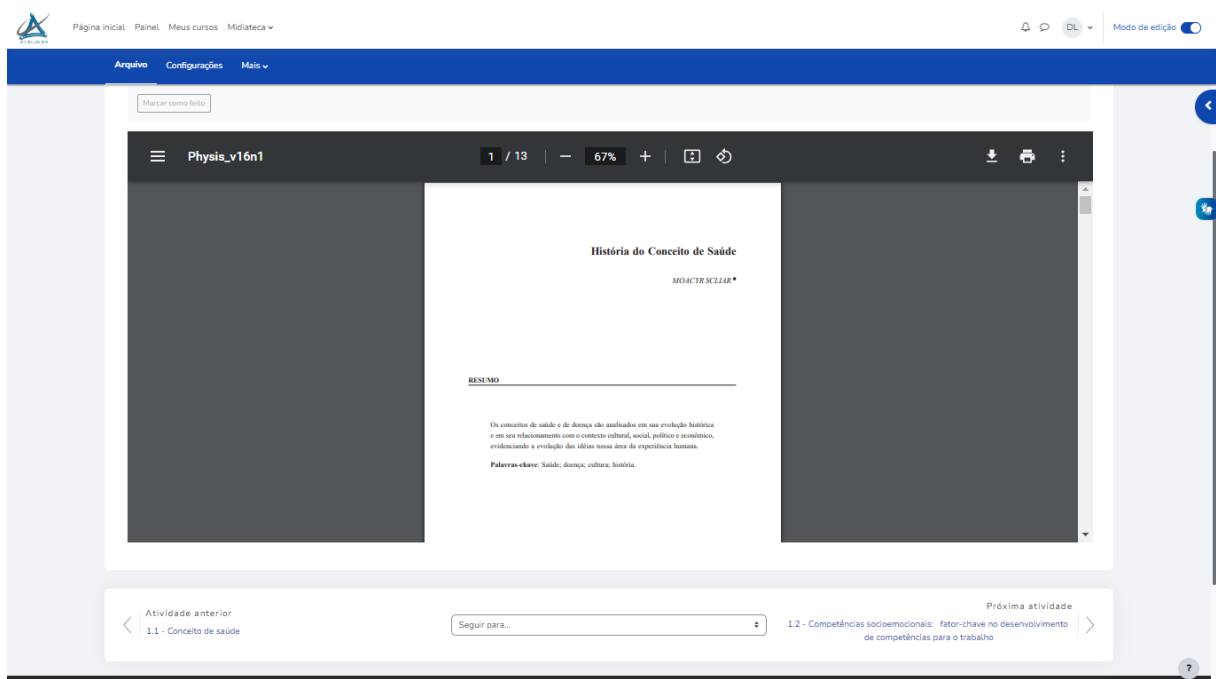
CEAD

Página inicial Painel Meus cursos Midiateca

DL Modo de edição

Arquivo Configurações Mais

Marcar como feito

Physis_v16n1 1 / 13 — 67% +

História do Conceito de Saúde

MOACYR SCLIAR*

RESUMO

Os conceitos de saúde e de doença são analisados em sua evolução histórica e em seu relacionamento com o contexto cultural, social, político e econômico, evidenciando a evolução das idéias nessa área da experiência humana.

Palavras-chave: Saúde; doença; cultura; história.

Atividade anterior
1.1 - Conceito de saúde

Seguir para...

Próxima atividade
1.2 - Competências socioemocionais: fator-chave no desenvolvimento de competências para o trabalho

?